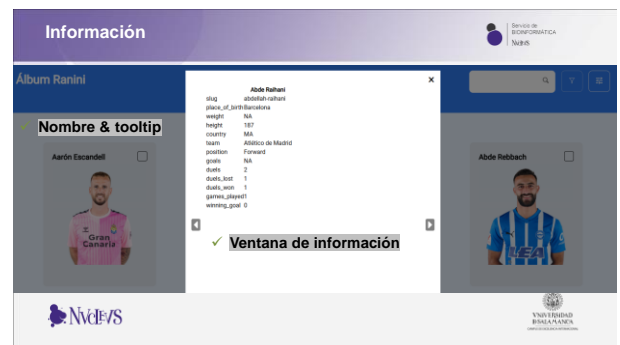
Información

Servicio de BIOINFORMÁTICA NucleUS

Álbum Ranini

✓ Nombre & tooltip

Aarón Escandell

Gran Canaria

×

Abde Raihani

| | |
|---|---|
| slug | abdellah-raihani |
| place_of_birth | Barcelona |
| weight | NA |
| height | 187 |
| country | MA |
| team | Atlético de Madrid |
| position | Forward |
| goals | NA |
| duels | 2 |
| duels_lost | 1 |
| duels_won | 1 |
| games_played | 1 |
| winning_goal | 0 |

✓ Ventana de información

Abde Rebbach

NucleUS

VNiVERSiDAD DSALAMANCA